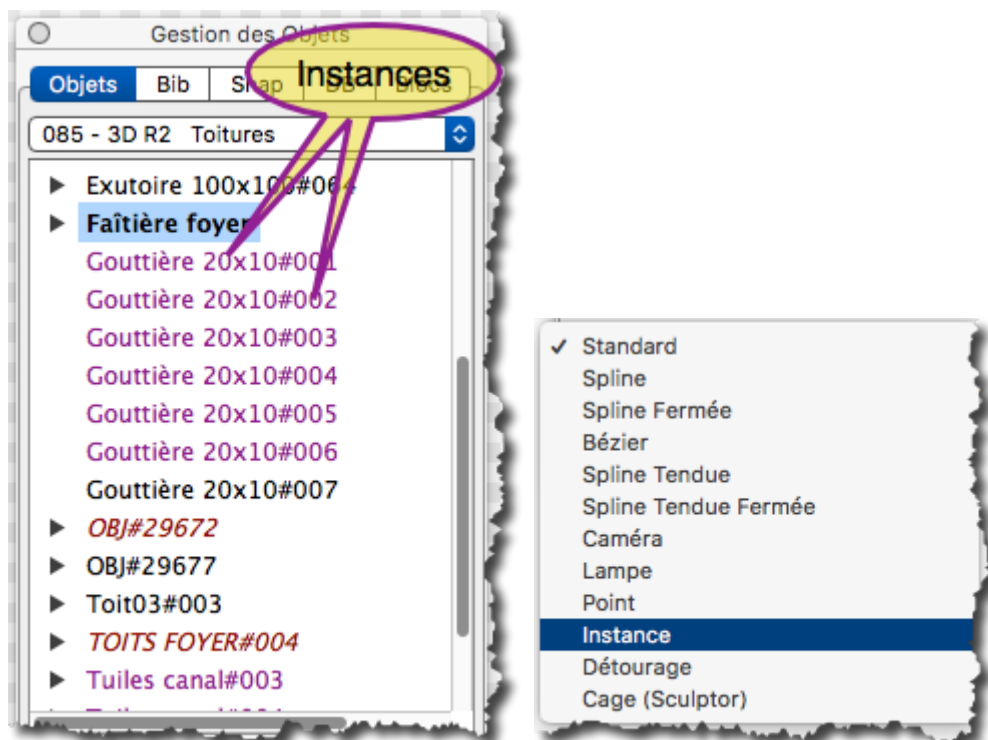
Gestion des Objets

Objets | Bib | Snap | BB | Blocs

Instances

085 - 3D R2 Toitures

Exutoire 100x100#064
Faîtière foyer
Gouttière 20x10#001
Gouttière 20x10#002
Gouttière 20x10#003
Gouttière 20x10#004
Gouttière 20x10#005
Gouttière 20x10#006
Gouttière 20x10#007
OBJ#29672
OBJ#29677
Toit03#003
TOITS FOYER#004
Tuiles canal#003
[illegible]

✓ Standard
Spline
Spline Fermée
Bézier
Spline Tendue
Spline Tendue Fermée
Caméra
Lampe
Point
Instance
Détourage
Cage (Sculptor)